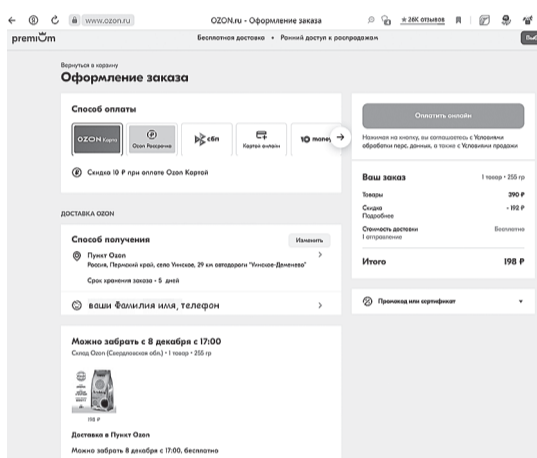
www.ozon.ru OZON.ru - Оформление заказа ★26К отзывов

premium Бесплатная доставка • Ранний доступ к распродажам

Вернуться в корзину
Оформление заказа

Способ оплаты
OZON Карта
Ozon Рассрочка
сбп
Картой онлайн
10 млн

Скидка 10 ₽ при оплате Ozon Картой

ДОСТАВКА OZON

Способ получения Изменить
Пункт Ozon
Россия, Пермский край, село Уинское, 29 км автодороги "Уинское-Деменево"
Срок хранения заказа • 5 дней

ваши Фамилия имя, телефон

Можно забрать с 8 декабря с 17:00
Склад Ozon (Свердловская обл.) • 1 товар • 255 гр

198 ₽

Доставка в Пункт Ozon
Можно забрать 8 декабря с 17:00, бесплатно

Оплатить онлайн
Нажимая на кнопку, вы соглашаетесь с Условиями обработки перс. данных, а также с Условиями продажи

Ваш заказ 1 товар • 255 гр
Товары 390 ₽
Скидка Подробнее - 192 ₽
Стоимость доставки 1 отправление Бесплатно

Итого 198 ₽

Промокод или сертификат